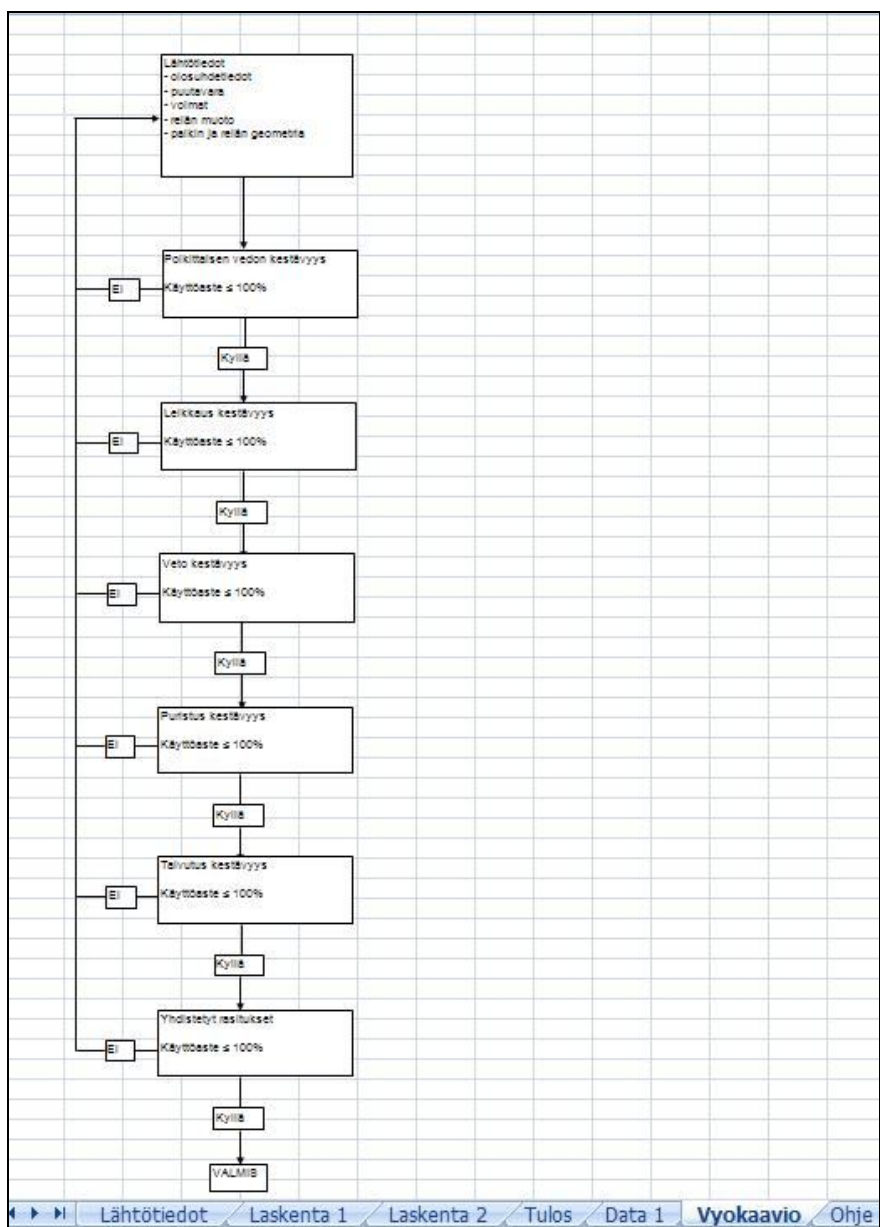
Lähtötiedot
- olosuhdetiedot
- puutavara
- voimat
- reiän muoto
- palkin ja reiän geometria

Poikittaisen vedon kestävyys

Käyttöaste ≤ 100%

Ei

Kyllä

Leikkaus kestävyys

Käyttöaste ≤ 100%

Ei

Kyllä

Veto kestävyys

Käyttöaste ≤ 100%

Ei

Kyllä

Puristus kestävyys

Käyttöaste ≤ 100%

Ei

Kyllä

Taivutus kestävyys

Käyttöaste ≤ 100%

Ei

Kyllä

Yhdistetyt rasitukset

Käyttöaste ≤ 100%

Ei

Kyllä

VALMIS

Lähtötiedot | Laskenta 1 | Laskenta 2 | Tulos | Data 1 | Vyokaavio | Ohje